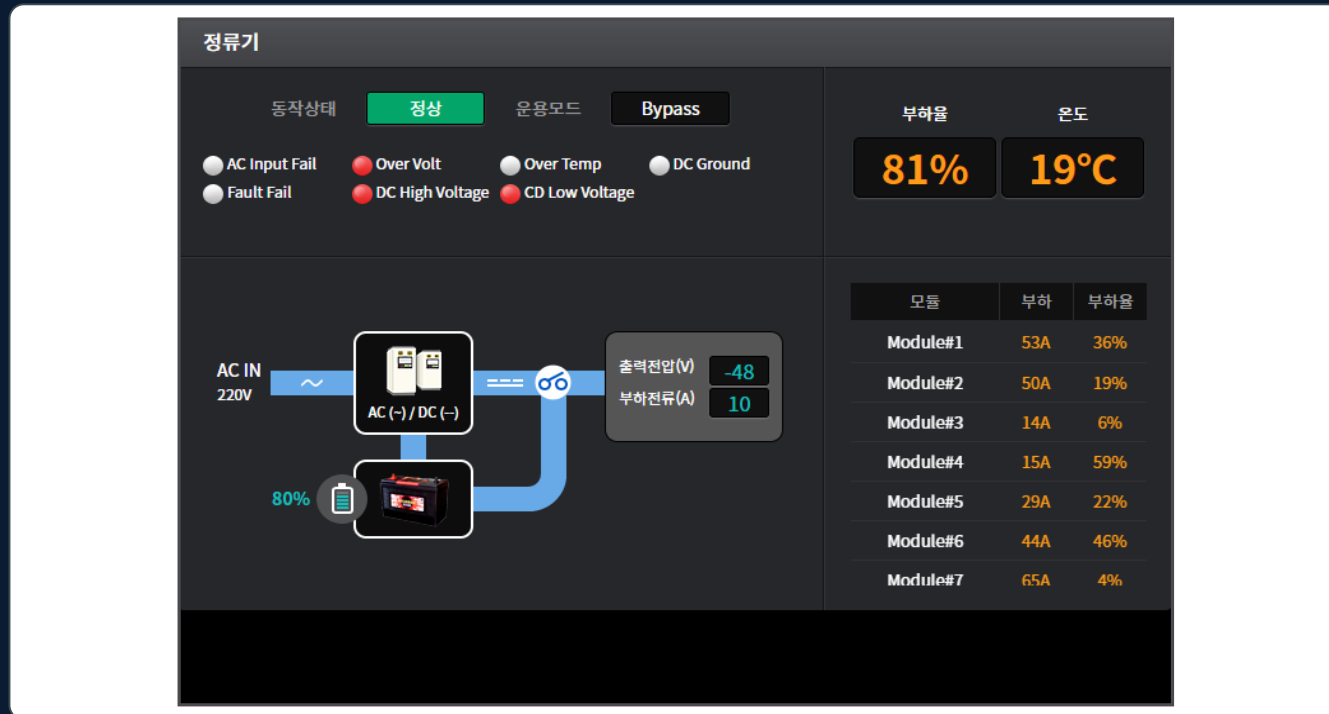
정류기

동작상태 정상 운용모드 Bypass

AC Input Fail
Over Volt
Over Temp
DC Ground
Fault Fail
DC High Voltage
CD Low Voltage

부하율 온도
81% 19°C

AC IN
220V

AC (~) / DC (–)

출력전압(V) -48
부하전류(A) 10

80%

| 모듈 | 부하 | 부하율 |
|---|---|---|
| Module#1 | 53A | 36% |
| Module#2 | 50A | 19% |
| Module#3 | 14A | 6% |
| Module#4 | 15A | 59% |
| Module#5 | 29A | 22% |
| Module#6 | 44A | 46% |
| Module#7 | 65A | 4% |